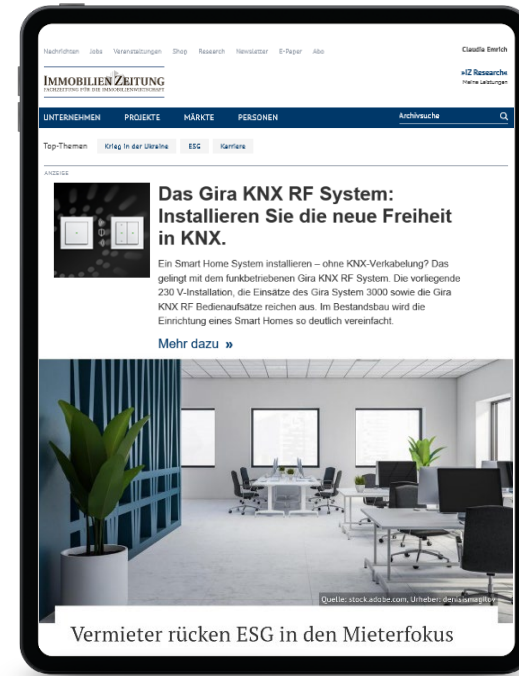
Nachrichten Jobs Veranstaltungen Shop Research Newsletter E-Paper Abo

Claudia Emrich

IMMOBILIEN ZEITUNG
FACHZEITUNG FÜR DIE IMMOBILIENWIRTSCHAFT

»IZ Research«
Meine Leistungen

UNTERNEHMEN PROJEKTE MÄRKTE PERSONEN

Archivsuche

Top-Themen Krieg in der Ukraine ESG Karriere

ANZEIGE

Das Gira KNX RF System: Installieren Sie die neue Freiheit in KNX.

Ein Smart Home System installieren – ohne KNX-Verkabelung? Das gelingt mit dem funkbetriebenen Gira KNX RF System. Die vorliegende 230 V-Installation, die Einsätze des Gira System 3000 sowie die Gira KNX RF Bedienaufsätze reichen aus. Im Bestandsbau wird die Einrichtung eines Smart Homes so deutlich vereinfacht.

Mehr dazu »

Quelle: stock.adobe.com, Urheber: denisismagilov

Vermieter rücken ESG in den Mieterfokus